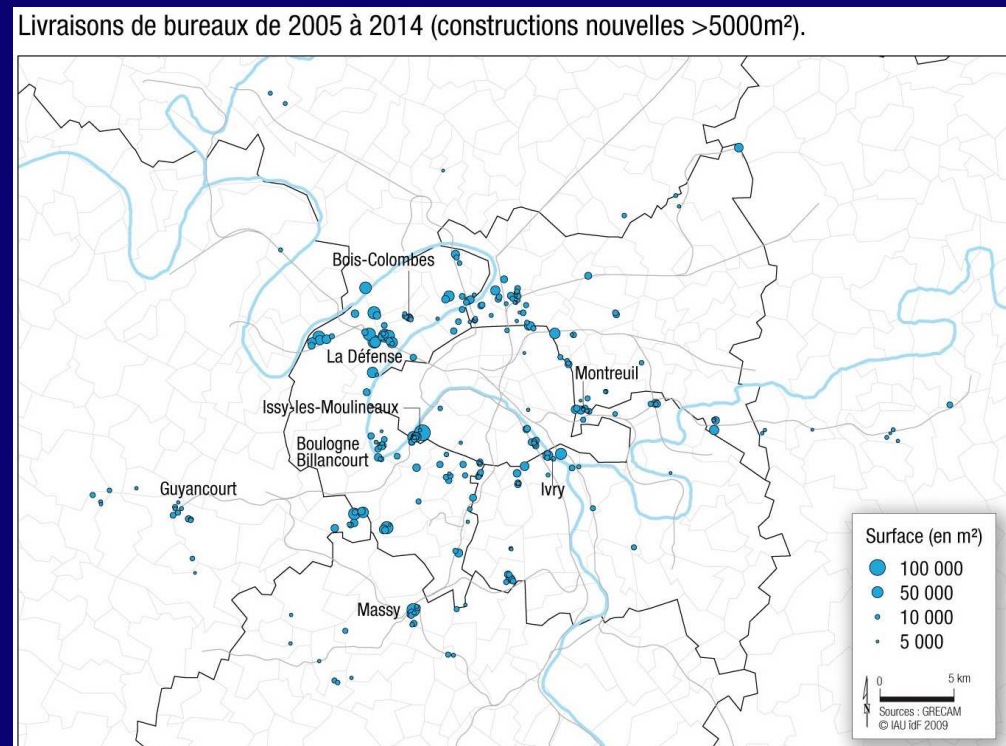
Livraisons de bureaux de 2005 à 2014 (constructions nouvelles >5000m²).

Bois-Colombes

La Défense

Montreuil

Issy-les-Moulineaux

Boulogne Billancourt

Ivry

Guyancourt

Massy

Surface (en m²)
100 000
50 000
10 000
5 000

0
5 km
N
Sources : GRECAM
© IAU îdF 2009